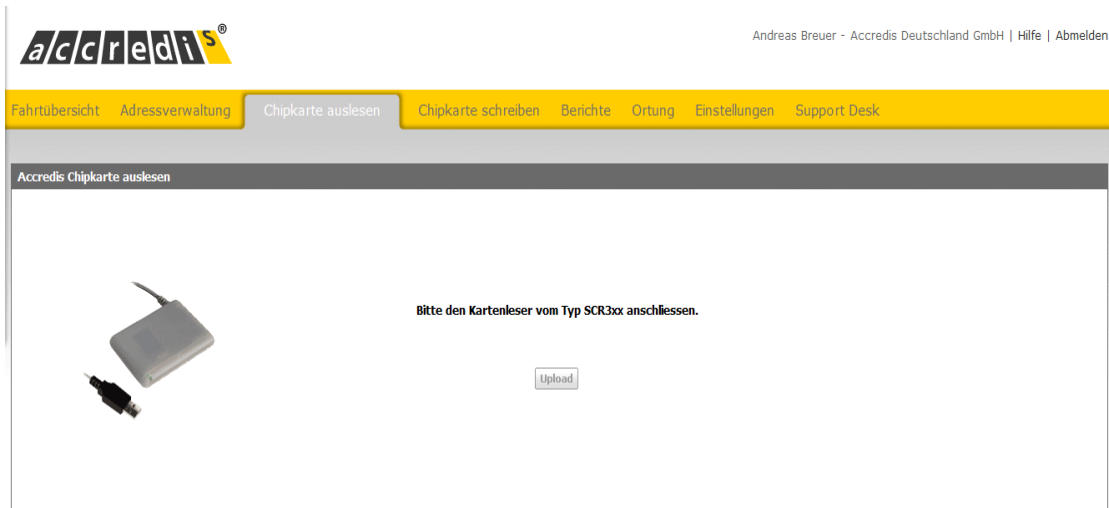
accredis®

Andreas Breuer - Accredis Deutschland GmbH | Hilfe | Abmelden

Fahrtübersicht Adressverwaltung Chipkarte auslesen Chipkarte schreiben Berichte Ortung Einstellungen Support Desk

Accredis Chipkarte auslesen

Bitte den Kartenleser vom Typ SCR3xx anschliessen.

Upload